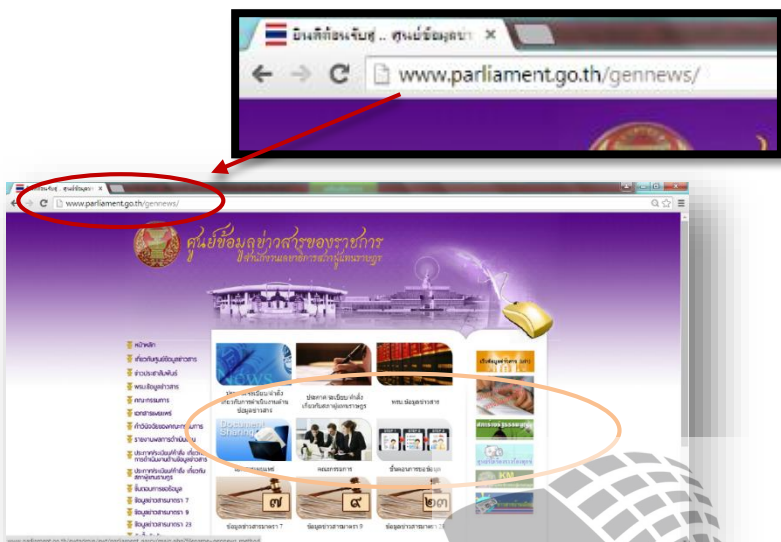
ยินดีต้อนรับสู่ .. ศูนย์ข้อมูลข่า ×

www.parliament.go.th/gennews/

www.parliament.go.th/gennews/

ศูนย์ข้อมูลข่าวสารของราชการ
สำนักงานเลขาธิการสภาผู้แทนราษฎร

หน้าหลัก
เกี่ยวกับศูนย์ข้อมูลข่าวสาร
ข่าวประชาสัมพันธ์
พรบ.ข้อมูลข่าวสาร
คณะกรรมการ
เอกสารเผยแพร่
คำวินิจฉัยของคณะกรรมการ
รายงานผลการดำเนินงาน
ประกาศระเบียบคำสั่ง เกี่ยวกับการดำเนินงานด้านข้อมูลข่าวสาร
ประกาศระเบียบคำสั่ง เกี่ยวกับสภาผู้แทนราษฎร
ขั้นตอนการขอข้อมูล
ข้อมูลข่าวสารมาตรา 7
ข้อมูลข่าวสารมาตรา 9
ข้อมูลข่าวสารมาตรา 23

ประกาศ ระเบียบ คำสั่ง เกี่ยวกับการดำเนินงานด้านข้อมูลข่าวสาร
ประกาศ ระเบียบ คำสั่ง เกี่ยวกับสภาผู้แทนราษฎร
พรบ. ข้อมูลข่าวสาร
เอกสารเผยแพร่
คณะกรรมการ
ขั้นตอนการขอข้อมูล
๗
๙
๒๓
ข้อมูลข่าวสารมาตรา 7
ข้อมูลข่าวสารมาตรา 9
ข้อมูลข่าวสารมาตรา 23